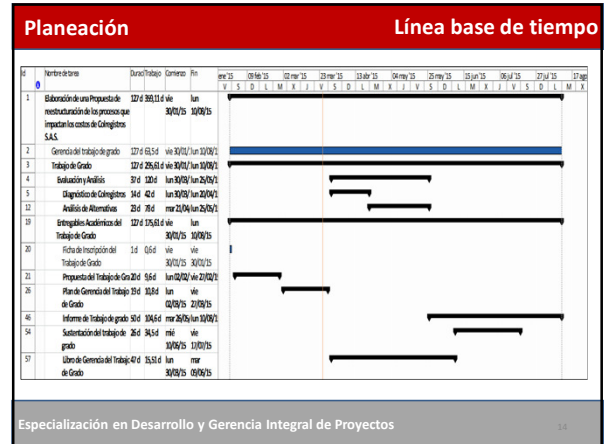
Planeación

Línea base de tiempo

| Id | Nombre de tarea | Duración | Trabajo | Comienzo | Fin |
|---|---|---|---|---|---|
| 1 | Elaboración de una Propuesta de reestructuración de los procesos que impactan los costos de Colregistros S.A.S. | 127 d | 393,11 d | vie 30/01/15 | lun 10/08/15 |
| 2 | Gerencia del trabajo de grado | 127 d | 61,5 d | vie 30/01/ | lun 10/08/1 |
| 3 | Trabajo de Grado | 127 d | 295,61 d | vie 30/01/ | lun 10/08/1 |
| 4 | Evaluación y Análisis | 37 d | 120 d | lun 30/03/ | lun 25/05/1 |
| 5 | Diagnóstico de Colregistros | 14 d | 42 d | lun 30/03/ | lun 20/04/1 |
| 12 | Análisis de Alternativas | 23 d | 78 d | mar 21/04/ | lun 25/05/1 |
| 19 | Entregables Académicos del Trabajo de Grado | 127 d | 175,61 d | vie 30/01/15 | lun 10/08/15 |
| 20 | Ficha de Inscripción del Trabajo de Grado | 1 d | 0,6 d | vie 30/01/15 | vie 30/01/15 |
| 21 | Propuesta del Trabajo de Gra | 20 d | 9,6 d | lun 02/02/ | vie 27/02/1 |
| 26 | Plan de Gerencia del Trabajo de Grado | 19 d | 10,8 d | lun 02/03/15 | vie 27/03/15 |
| 46 | Informe de Trabajo de grado | 50 d | 104,6 d | mar 26/05/ | lun 10/08/1 |
| 54 | Sustentación del trabajo de grado | 26 d | 34,5 d | mié 10/06/15 | vie 17/07/15 |
| 57 | Libro de Gerencia del Trabajo de Grado | 47 d | 15,51 d | lun 30/03/15 | mar 09/06/15 |

ene '15 | 09 feb '15 | 02 mar '15 | 23 mar '15 | 13 abr '15 | 04 may '15 | 25 may '15 | 15 jun '15 | 06 jul '15 | 27 jul '15 | 17 ago
V S D L M X J V S D L M X J V S D L M X J V S D L M X

Especialización en Desarrollo y Gerencia Integral de Proyectos

14